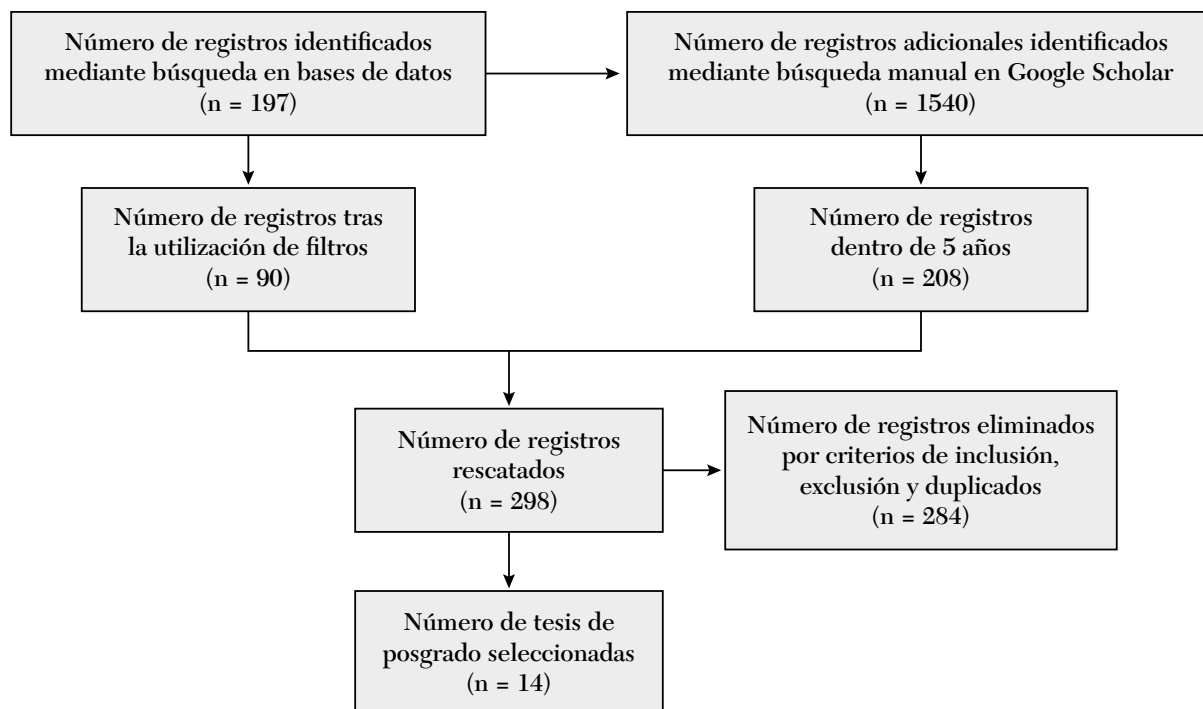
Número de registros identificados mediante búsqueda en bases de datos
(n = 197)

Número de registros adicionales identificados mediante búsqueda manual en Google Scholar
(n = 1540)

Número de registros tras la utilización de filtros
(n = 90)

Número de registros dentro de 5 años
(n = 208)

Número de registros rescatados
(n = 298)

Número de registros eliminados por criterios de inclusión, exclusión y duplicados
(n = 284)

Número de tesis de posgrado seleccionadas
(n = 14)